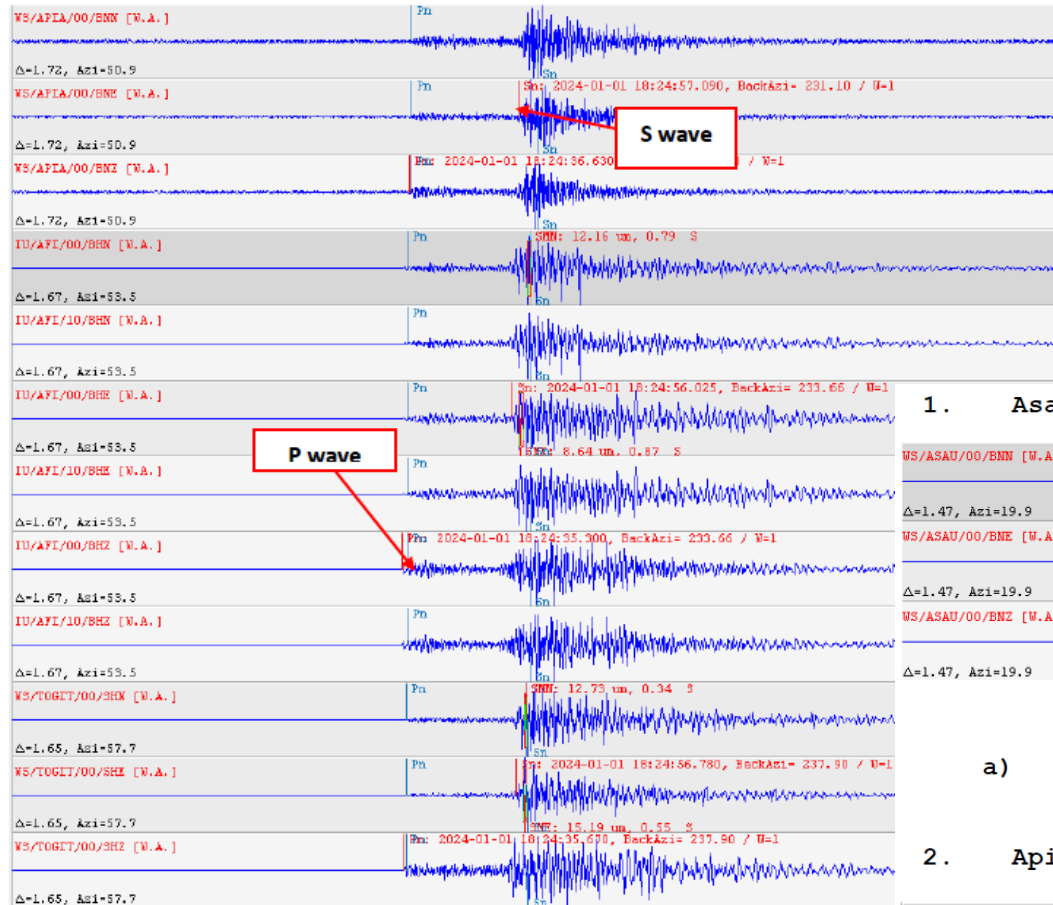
WS/APIA/00/BNN [W.A.]
Pn
Sn
Δ=1.72, Azi=50.9
WS/APIA/00/BNE [W.A.]
Pn
Sn: 2024-01-01 18:24:57.090, BackAzi= 231.10 / W=1
S wave
Sn
Δ=1.72, Azi=50.9
WS/APIA/00/BNZ [W.A.]
Pn: 2024-01-01 18:24:36.630 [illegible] / W=1
Sn
Δ=1.72, Azi=50.9
IU/AFI/00/BHN [W.A.]
Pn
SNN: 12.16 um, 0.79 S
Sn
Δ=1.67, Azi=53.5
IU/AFI/10/BHN [W.A.]
Pn
Sn
Δ=1.67, Azi=53.5
IU/AFI/00/BHE [W.A.]
Pn
Sn: 2024-01-01 18:24:56.025, BackAzi= 233.66 / W=1
SNE: 8.64 um, 0.87 S
Δ=1.67, Azi=53.5
P wave
IU/AFI/10/BHE [W.A.]
Pn
Sn
Δ=1.67, Azi=53.5
IU/AFI/00/BHZ [W.A.]
Pn: 2024-01-01 18:24:35.300, BackAzi= 233.66 / W=1
Sn
Δ=1.67, Azi=53.5
IU/AFI/10/BHZ [W.A.]
Pn
Sn
Δ=1.67, Azi=53.5
WS/TOGIT/00/SHN [W.A.]
Pn
SNN: 12.73 um, 0.34 S
Sn
Δ=1.65, Azi=57.7
WS/TOGIT/00/SHE [W.A.]
Pn
Sn: 2024-01-01 18:24:56.780, BackAzi= 237.90 / W=1
SNE: 15.19 um, 0.55 S
Δ=1.65, Azi=57.7
WS/TOGIT/00/SHZ [W.A.]
Pn: 2024-01-01 18:24:35.600, BackAzi= 237.90 / W=1
Sn
Δ=1.65, Azi=57.7

1. Asa
WS/ASAU/00/BNN [W.A
Δ=1.47, Azi=19.9
WS/ASAU/00/BNE [W.A
Δ=1.47, Azi=19.9
WS/ASAU/00/BNZ [W.A
Δ=1.47, Azi=19.9
a)
2. Api